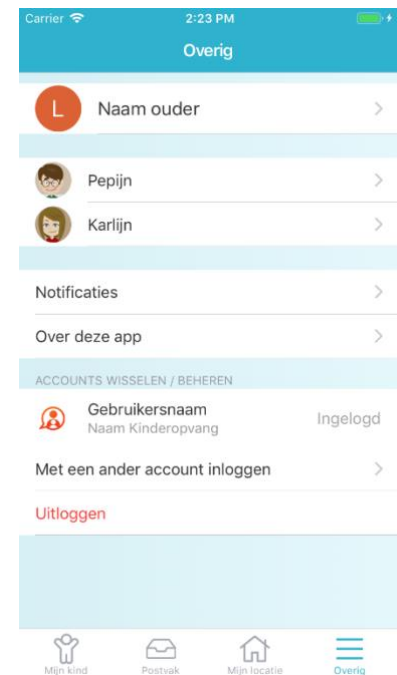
Carrier
2:23 PM
Overig

L
Naam ouder

Pepijn
Karlijn

Notificaties
Over deze app

ACCOUNTS WISSELEN / BEHEREN
Gebruikersnaam
Naam Kinderopvang
Ingelogd
Met een ander account inloggen
Uitloggen

Mijn kind
Postvak
Mijn locatie
Overig